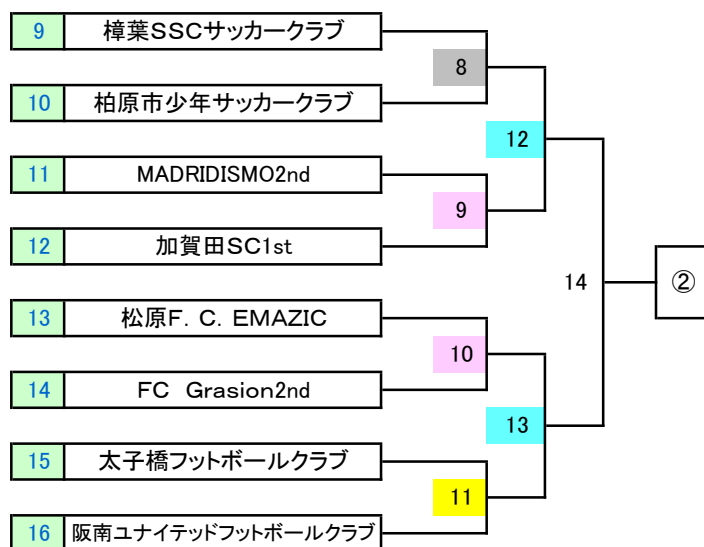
| 9 | 樟葉SSCサッカークラブ |
|---|---|
| 10 | 柏原市少年サッカークラブ |
| 11 | MADRIDISMO2nd |
| 12 | 加賀田SC1st |
| 13 | 松原F. C. EMAZIC |
| 14 | FC Grasion2nd |
| 15 | 太子橋フットボールクラブ |
| 16 | 阪南ユナイテッドフットボールクラブ |

8

12

9

14

②

10

13

11